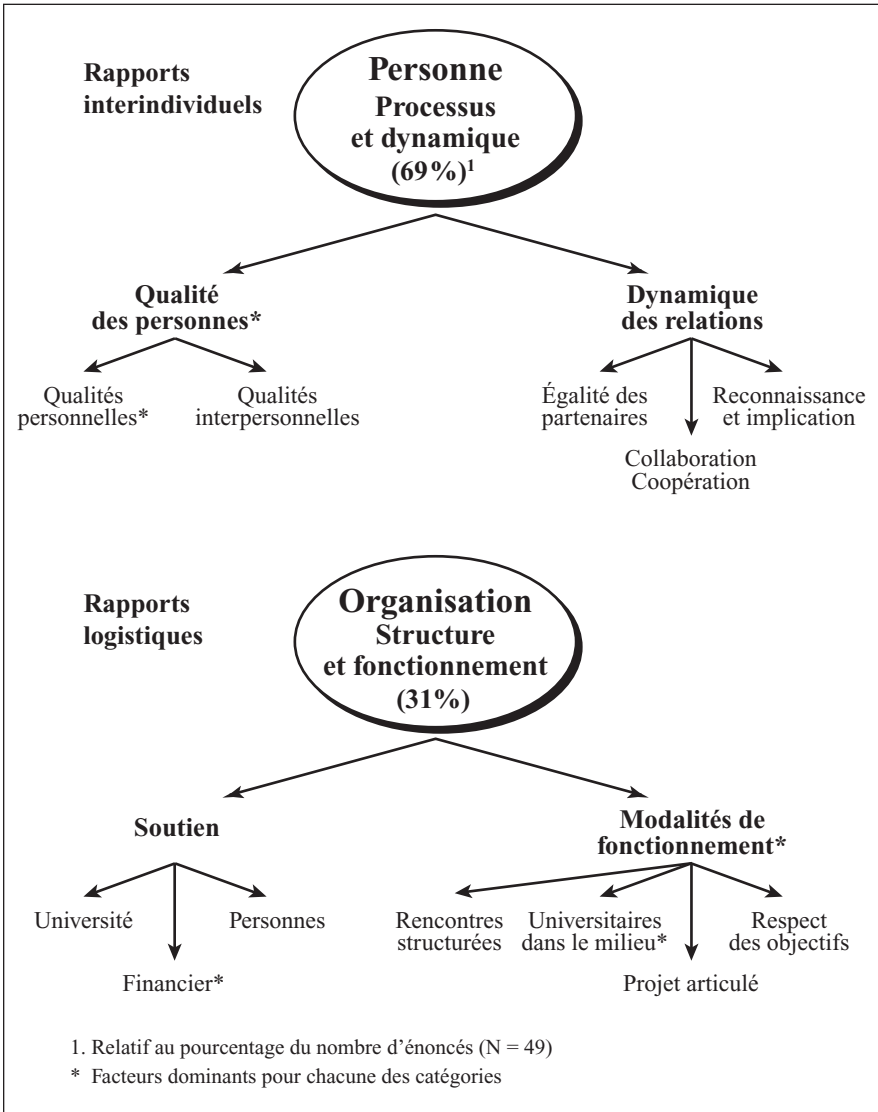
Rapports interindividuels

Personne
Processus et dynamique
(69 %)$^1$

Qualité des personnes*

Qualités personnelles*

Qualités interpersonnelles

Dynamique des relations

Égalité des partenaires

Reconnaissance et implication

Collaboration
Coopération

Rapports logistiques

Organisation
Structure et fonctionnement
(31%)

Soutien

Université

Personnes

Financier*

Modalités de fonctionnement*

Rencontres structurées

Universitaires dans le milieu*

Respect des objectifs

Projet articulé

1. Relatif au pourcentage du nombre d'énoncés (N = 49)

* Facteurs dominants pour chacune des catégories